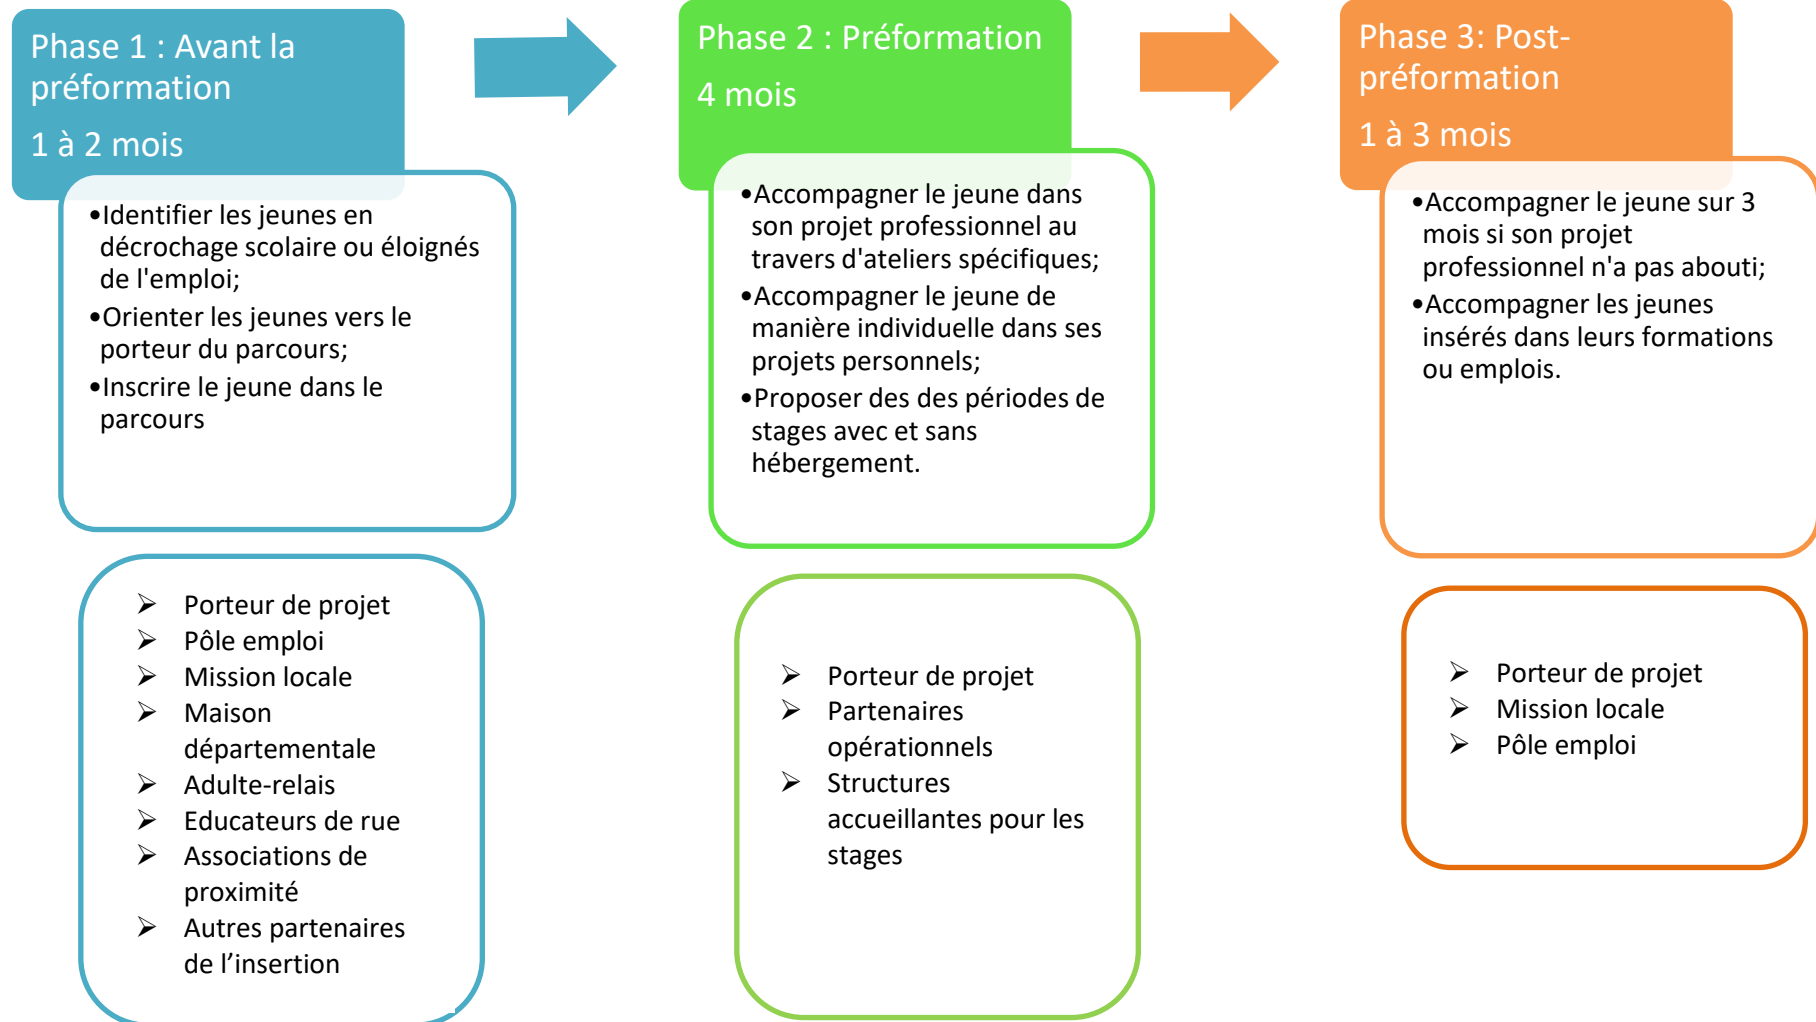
Phase 1 : Avant la préformation

1 à 2 mois

• Identifier les jeunes en décrochage scolaire ou éloignés de l'emploi;
• Orienter les jeunes vers le porteur du parcours;
• Inscrire le jeune dans le parcours

➢ Porteur de projet
➢ Pôle emploi
➢ Mission locale
➢ Maison départementale
➢ Adulte-relais
➢ Educateurs de rue
➢ Associations de proximité
➢ Autres partenaires de l’insertion

Phase 2 : Préformation

4 mois

• Accompagner le jeune dans son projet professionnel au travers d'ateliers spécifiques;
• Accompagner le jeune de manière individuelle dans ses projets personnels;
• Proposer des des périodes de stages avec et sans hébergement.

➢ Porteur de projet
➢ Partenaires opérationnels
➢ Structures accueillantes pour les stages

Phase 3: Post-préformation

1 à 3 mois

• Accompagner le jeune sur 3 mois si son projet professionnel n'a pas abouti;
• Accompagner les jeunes insérés dans leurs formations ou emplois.

➢ Porteur de projet
➢ Mission locale
➢ Pôle emploi